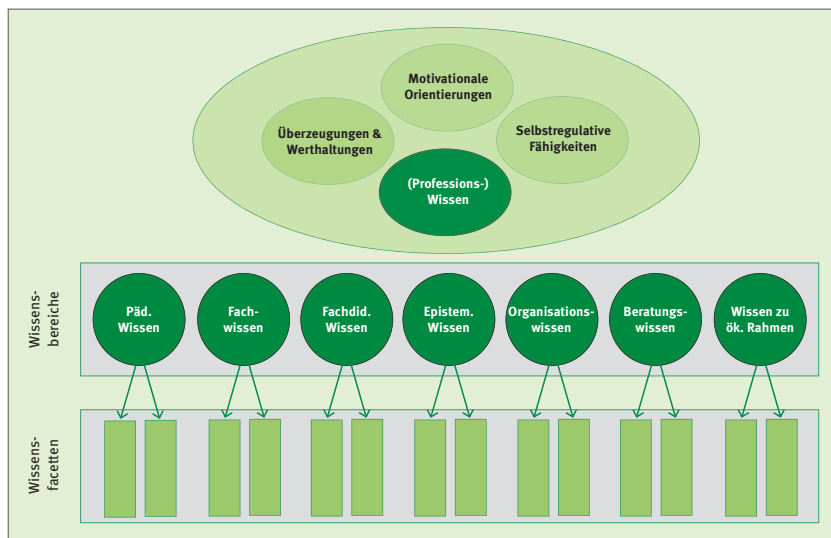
Motivationale Orientierungen

Überzeugungen & Werthaltungen

Selbstregulative Fähigkeiten

(Professions-) Wissen

Wissensbereiche

Päd. Wissen

Fachwissen

Fachdid. Wissen

Epistem. Wissen

Organisationswissen

Beratungswissen

Wissen zu ök. Rahmen

Wissensfacetten